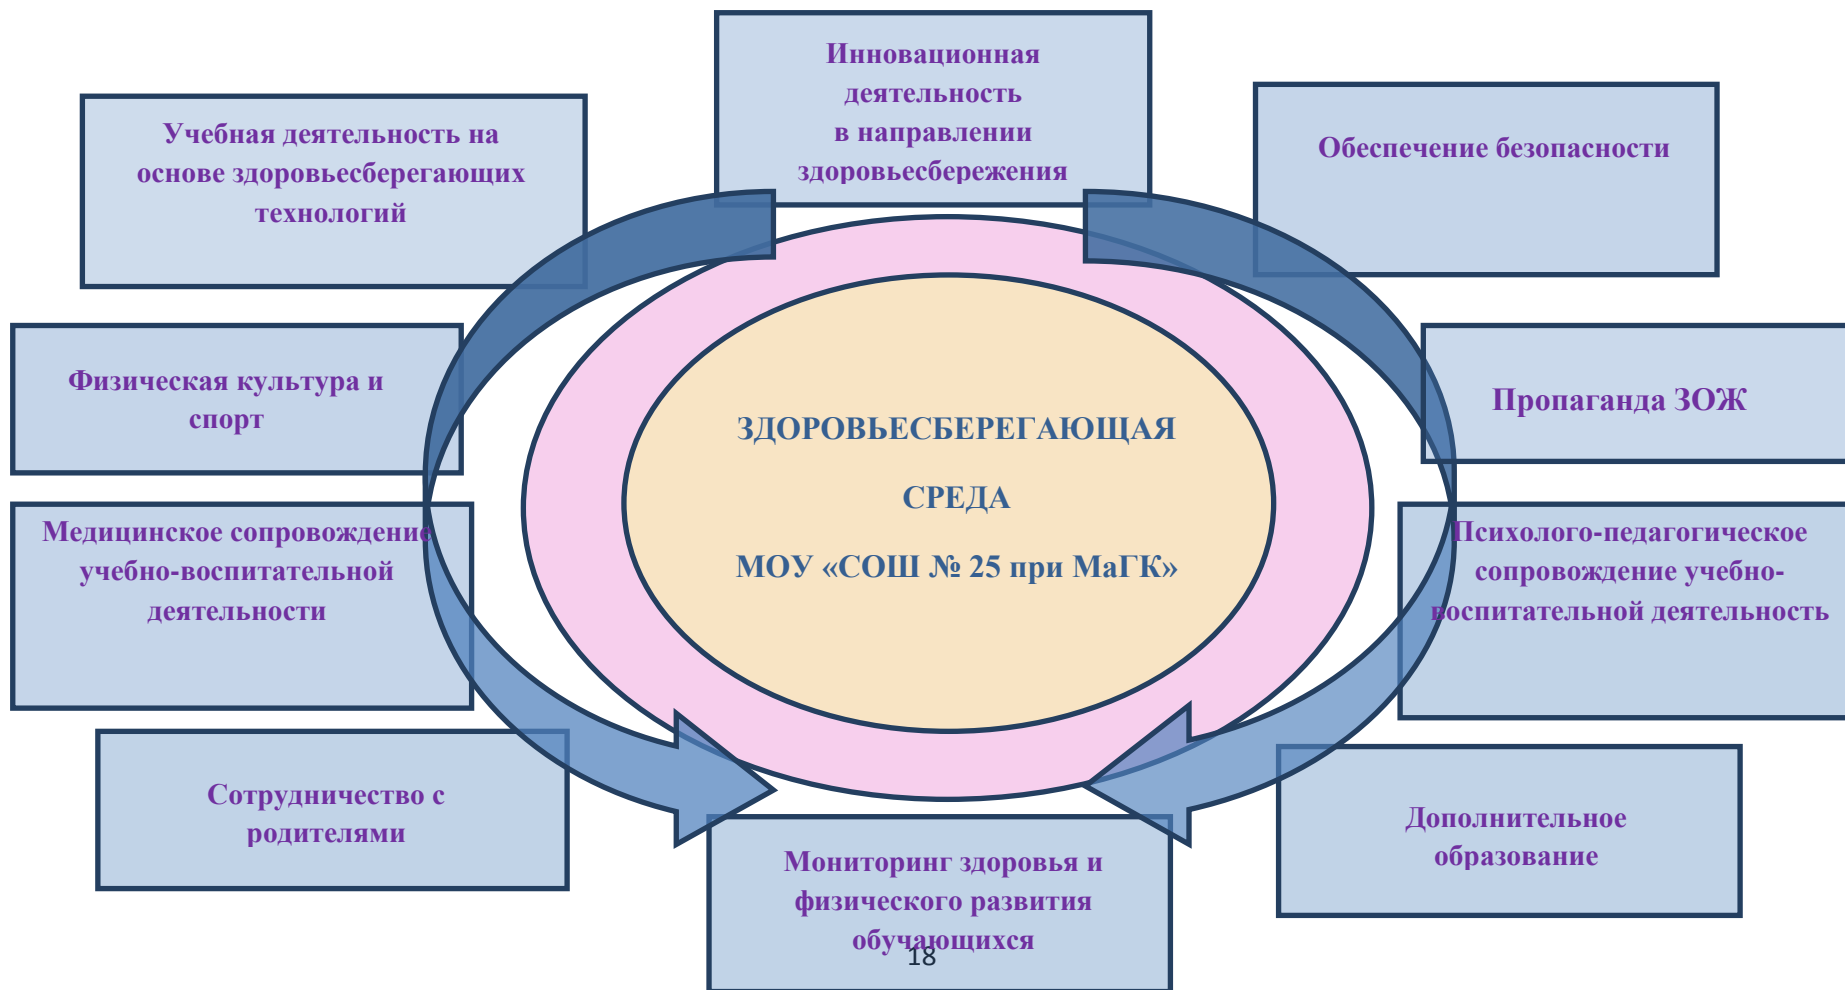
Инновационная деятельность в направлении здоровьесбережения

Учебная деятельность на основе здоровьесберегающих технологий

Обеспечение безопасности

Физическая культура и спорт

ЗДОРОВЬЕСБЕРЕГАЮЩАЯ

СРЕДА

МОУ «СОШ № 25 при МаГК»

Пропаганда ЗОЖ

Медицинское сопровождение учебно-воспитательной деятельности

Психолого-педагогическое сопровождение учебно-воспитательной деятельность

Сотрудничество с родителями

Дополнительное образование

Мониторинг здоровья и физического развития обучающихся

18